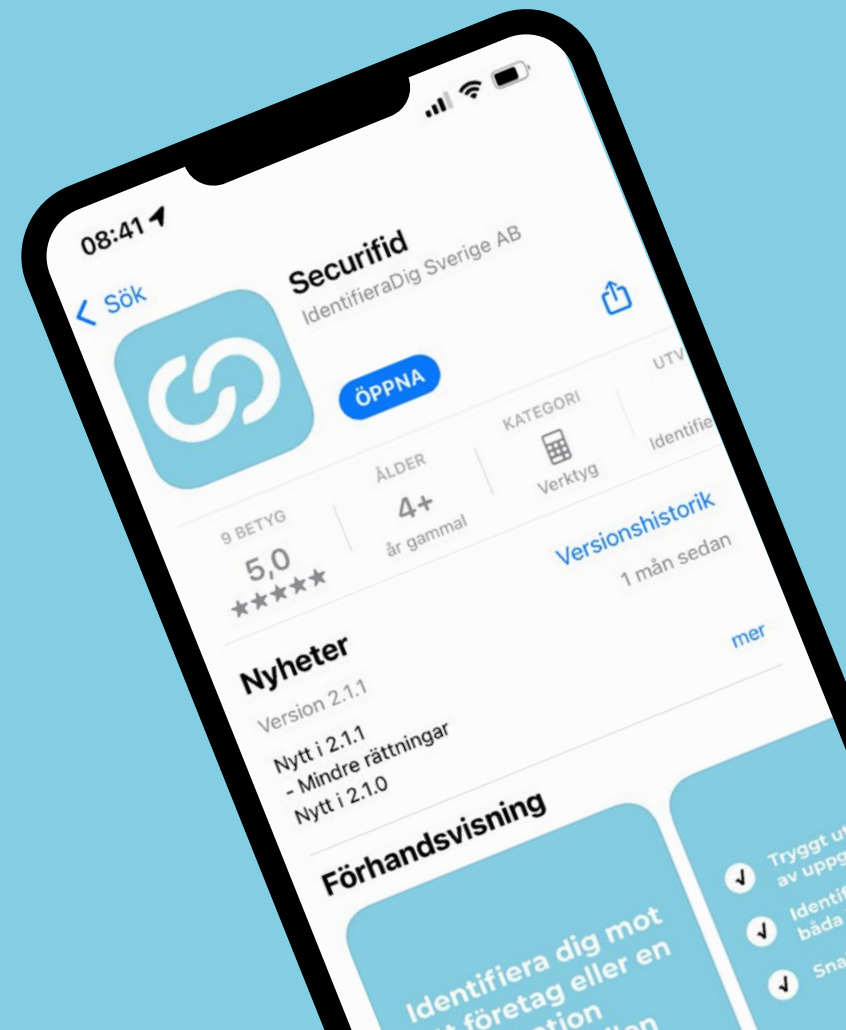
08:41

< Sök

Securifid
IdentifieraDig Sverige AB

ÖPPNA

9 BETYG
5,0
★★★★★

ÅLDER
4+
år gammal

KATEGORI
Verktyg

UTV
Identifie

Versionshistorik
1 mån sedan

Nyheter
mer
Version 2.1.1
Nytt i 2.1.1
- Mindre rättningar
Nytt i 2.1.0

Förhandsvisning

Identifiera dig mot
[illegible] företag eller en
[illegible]tion

Tryggt ut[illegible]
av uppg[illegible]
Identif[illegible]
båda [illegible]
Sna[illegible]